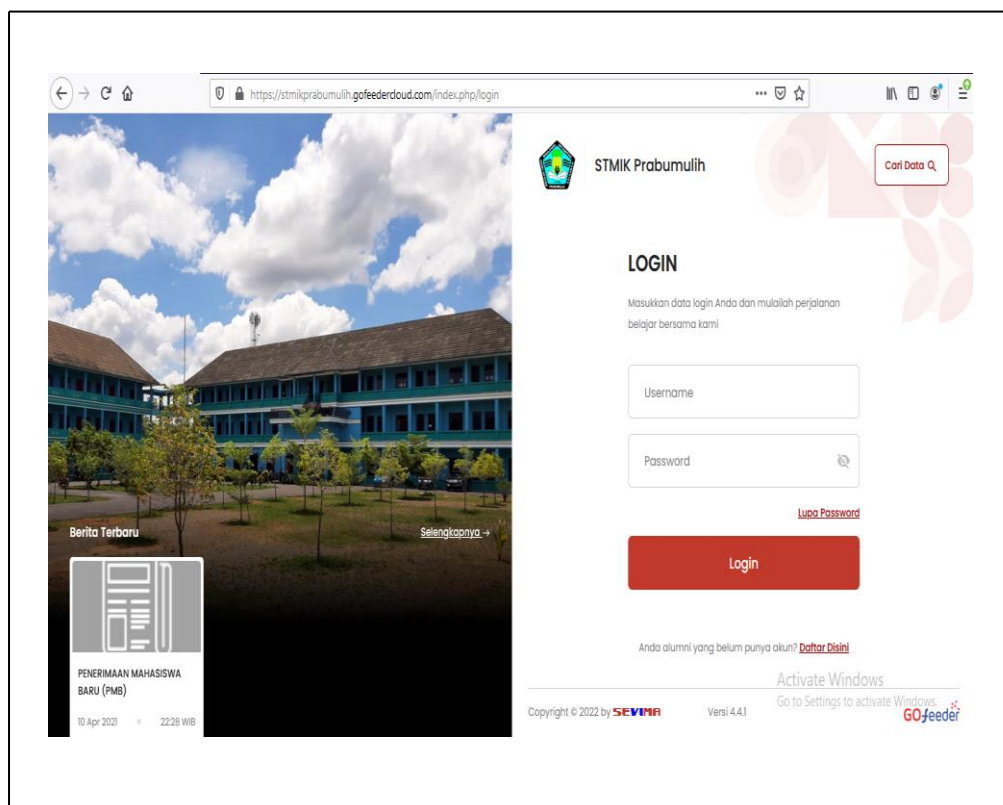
https://stmikprabumulih.gofeedercloud.com/index.php/login

STMIK Prabumulih

Cari Data

LOGIN

Masukkan data login Anda dan mulailah perjalanan belajar bersama kami

Username

Password

Lupa Password

Login

Anda alumni yang belum punya akun? Daftar Disini

Berita Terbaru

Selengkapnya →

PENERIMAAN MAHASISWA BARU (PMB)

10 Apr 2021 22:28 WIB

Copyright © 2022 by SEVIMA

Versi 4.4.1

Activate Windows
Go to Settings to activate Windows.

GOfeeder